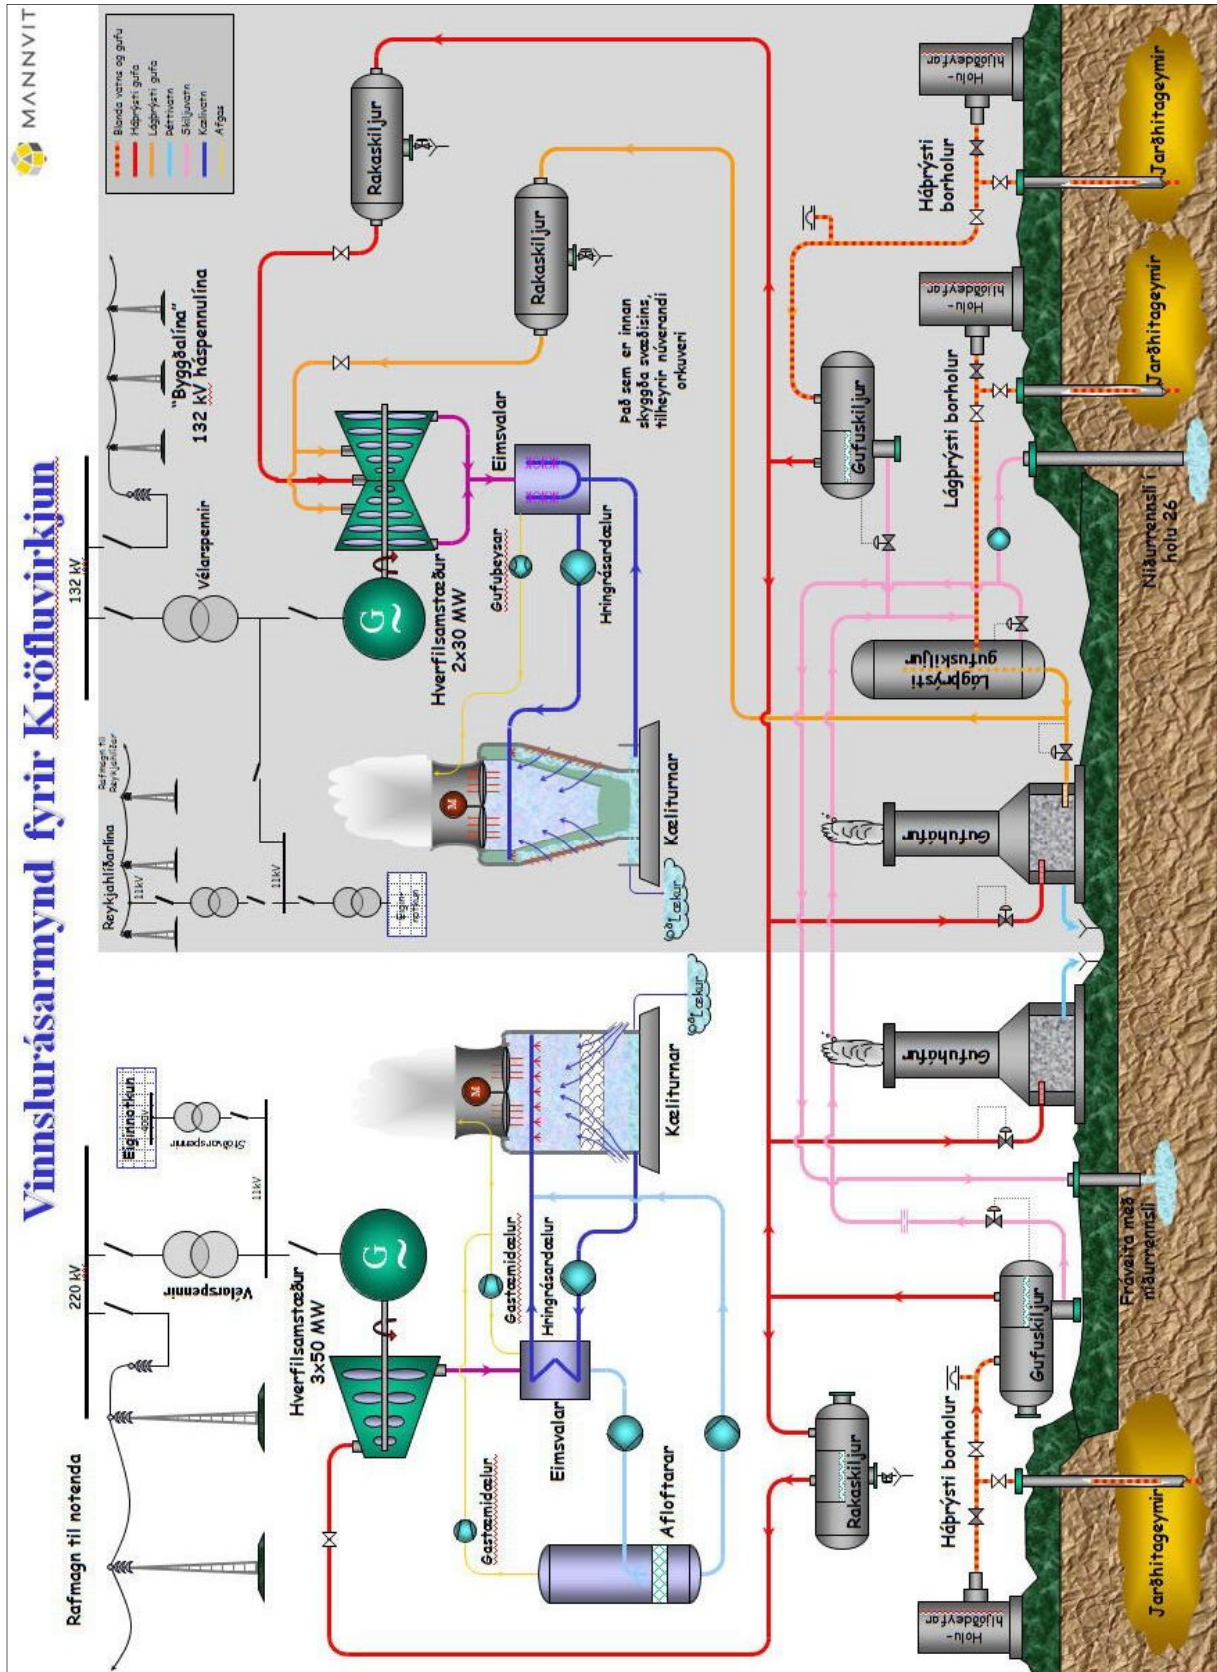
MANNVIT

Vinnslurásarmynd fyrir Kröfluvirkjun

Blanda vatns og gufu
Háþrýsti gufa
Lágþrýsti gufa
Þéttivatn
Skiljuvatn
Kælivatn
Afgas

"Byggðalína"
132 kV háspennulína

132 kV

Vélarspennir

Reykjahlíðarlína

Rafmagn til Reykjahlíðar

11kV

11kV

Eigin notkun

Hverfilsamstæður 2x30 MW

Eimsvalar

Gufubeysar

Hringrásardælur

Kæliturnar

Í læk

Rakaskiljur

Rakaskiljur

Það sem er innan skyggða svæðisins, tilheyrir núverandi orkuveri

Gufuskiljur

Lágþrýsti gufuskiljur

Holu-hljóðdeyfar

Háþrýsti borholur

Holu-hljóðdeyfar

Lágþrýsti borholur

Jarðhitageymir

Jarðhitageymir

Niðurrennsli í holu 26

Gufuháfur

Gufuháfur

Rafmagn til notenda

220 kV

Vélarspennir

Stöðvarspennir

Eigin notkun

11kV

Hverfilsamstæður 3x50 MW

Gastæmidælur

Hringrásardælur

Eimsvalar

Afloftarar

Gastæmidælur

Kæliturnar

Í læk

Rakaskiljur

Gufuskiljur

Fráveita með niðurrennsli

Háþrýsti borholur

Holu-hljóðdeyfar

Jarðhitageymir